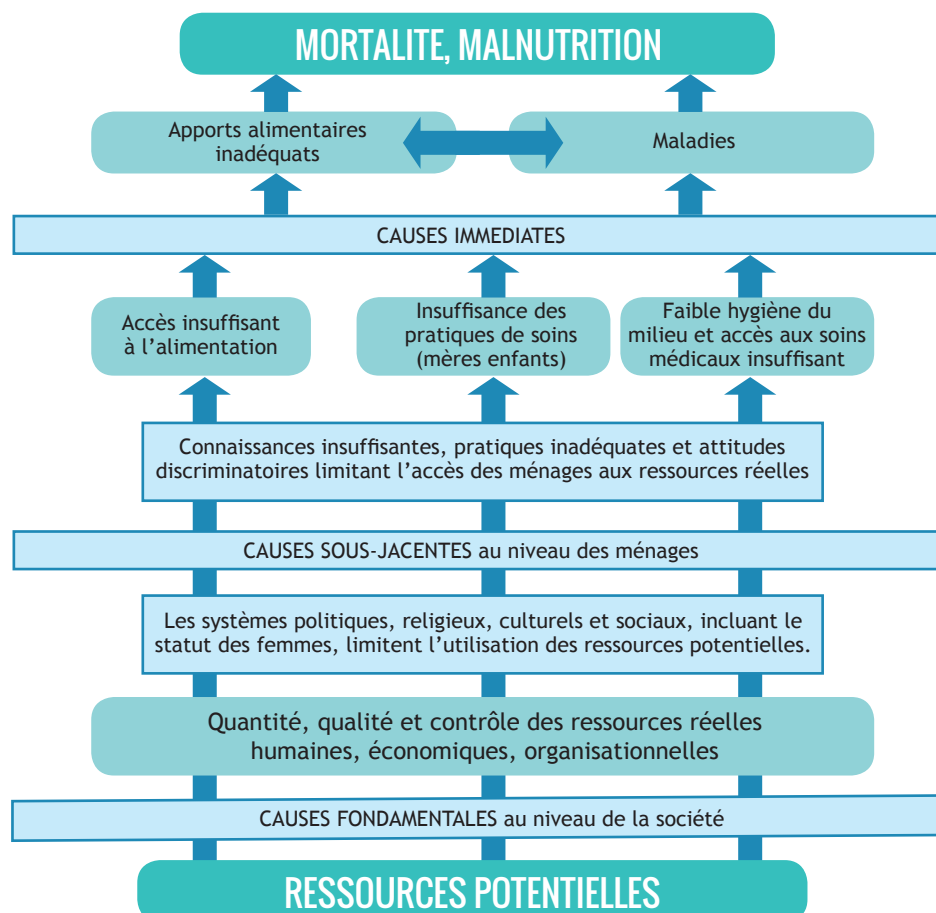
MORTALITE, MALNUTRITION

Apports alimentaires inadéquats

Maladies

CAUSES IMMEDIATES

Accès insuffisant à l'alimentation

Insuffisance des pratiques de soins (mères enfants)

Faible hygiène du milieu et accès aux soins médicaux insuffisant

Connaissances insuffisantes, pratiques inadéquates et attitudes discriminatoires limitant l'accès des ménages aux ressources réelles

CAUSES SOUS-JACENTES au niveau des ménages

Les systèmes politiques, religieux, culturels et sociaux, incluant le statut des femmes, limitent l'utilisation des ressources potentielles.

Quantité, qualité et contrôle des ressources réelles humaines, économiques, organisationnelles

CAUSES FONDAMENTALES au niveau de la société

RESSOURCES POTENTIELLES